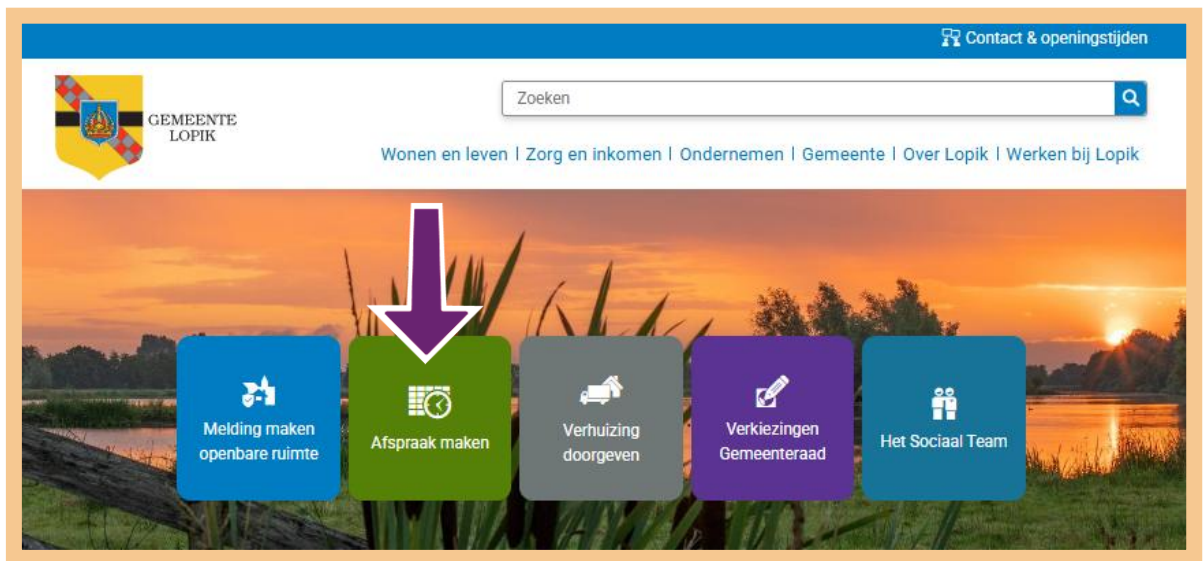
Contact & openingstijden

GEMEENTE LOPIK

Zoeken

Wonen en leven | Zorg en inkomen | Ondernemen | Gemeente | Over Lopik | Werken bij Lopik

Melding maken openbare ruimte

Afspraak maken

Verhuizing doorgeven

Verkiezingen Gemeenteraad

Het Sociaal Team